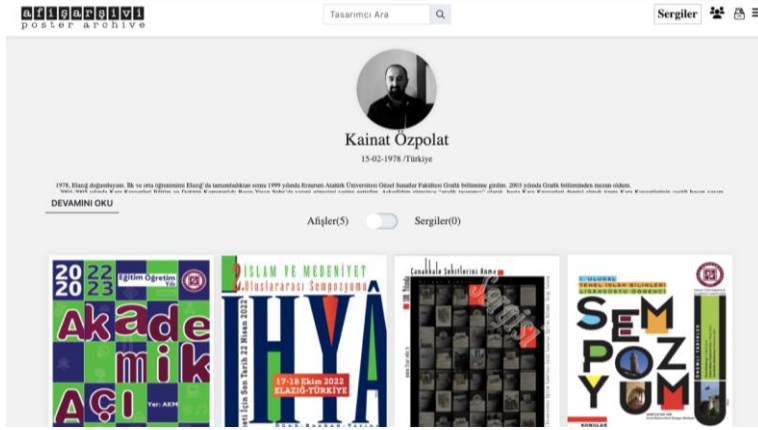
afişarşivi
poster archive

Tasarımcı Ara

Sergiler

Kainat Özpolat

15-02-1978 /Türkiye

1978, Elazığ doğumluyum. İlk ve orta öğrenimimi Elazığ'da tamamladıktan sonra 1999 yılında Erzurum Atatürk Üniversitesi Güzel Sanatlar Fakültesi Grafik bölümüne girdim. 2003 yılında Grafik bölümünden mezun oldum. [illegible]

DEVAMINI OKU

Afişler(5)

Sergiler(0)

2022 2023 Eğitim Öğretim Yılı
Akademik Açı
Yer: AKM

İSLAM VE MEDENİYET
Uluslararası Sempozyumu
İHYA
17-18 Ekim 2022
ELAZIĞ-TÜRKİYE

Çanakkale Şehitlerini Anma

SEMPOZYUM
TEMEL İSLAM BİLİMLERİ LİSANSÜSTÜ ÖĞRENCİ